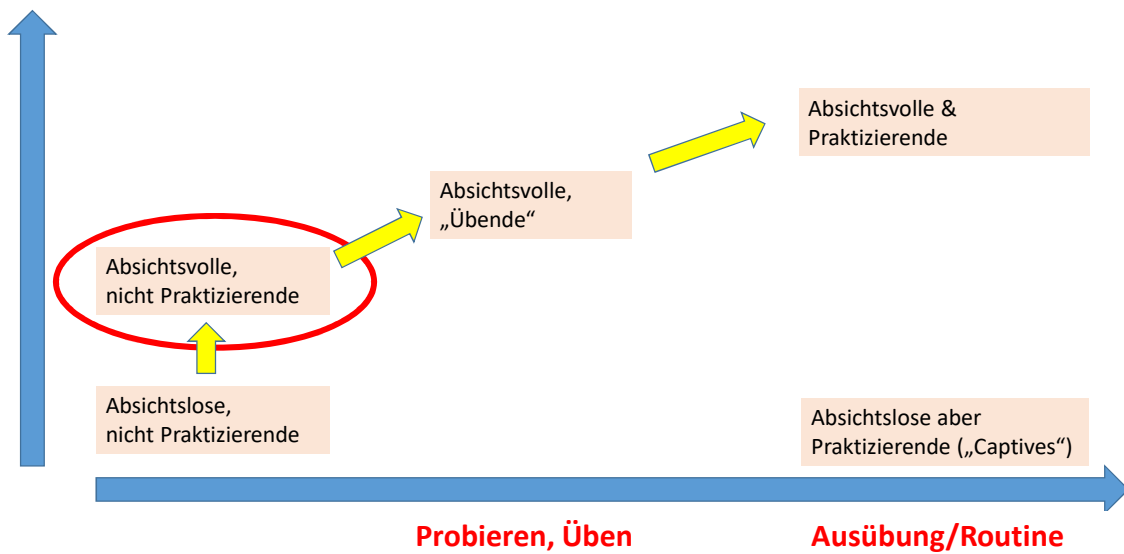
Absichtsvolle &
Praktizierende

Absichtsvolle,
„Übende“

Absichtsvolle,
nicht Praktizierende

Absichtslose,
nicht Praktizierende

Absichtslose aber
Praktizierende („Captives“)

Probieren, Üben

Ausübung/Routine